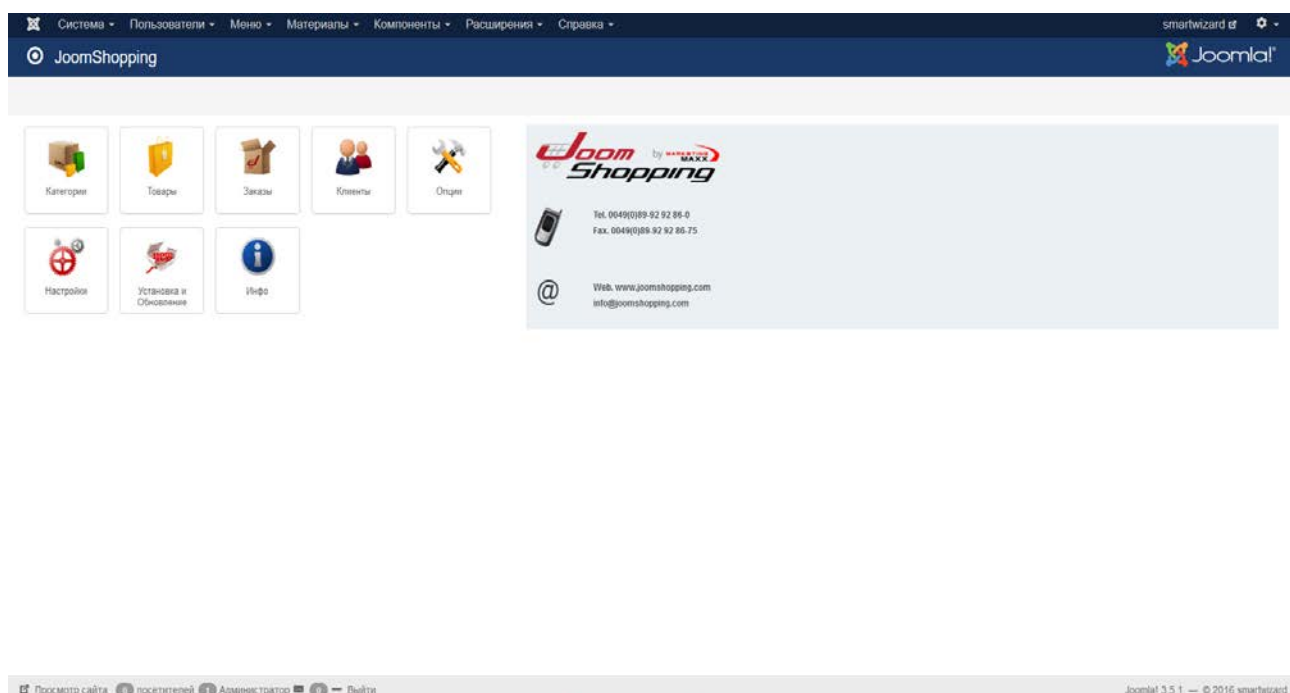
Система ▾ Пользователи ▾ Меню ▾ Материалы ▾ Компоненты ▾ Расширения ▾ Справка ▾

smartwizard

JoomShopping

Joomla!

Категории

Товары

Заказы

Клиенты

Опции

Настройки

Установка и Обновление

Инфо

Joom Shopping by MARKETING MAXX

Tel. 0049(0)89-92 92 86-0
Fax. 0049(0)89.92 92 86-75

Web. www.joomshopping.com
info@joomshopping.com

Просмотр сайта 0 посетителей 1 Администратор 0 — Выйти

Joomla! 3.5.1 — © 2016 smartwizard